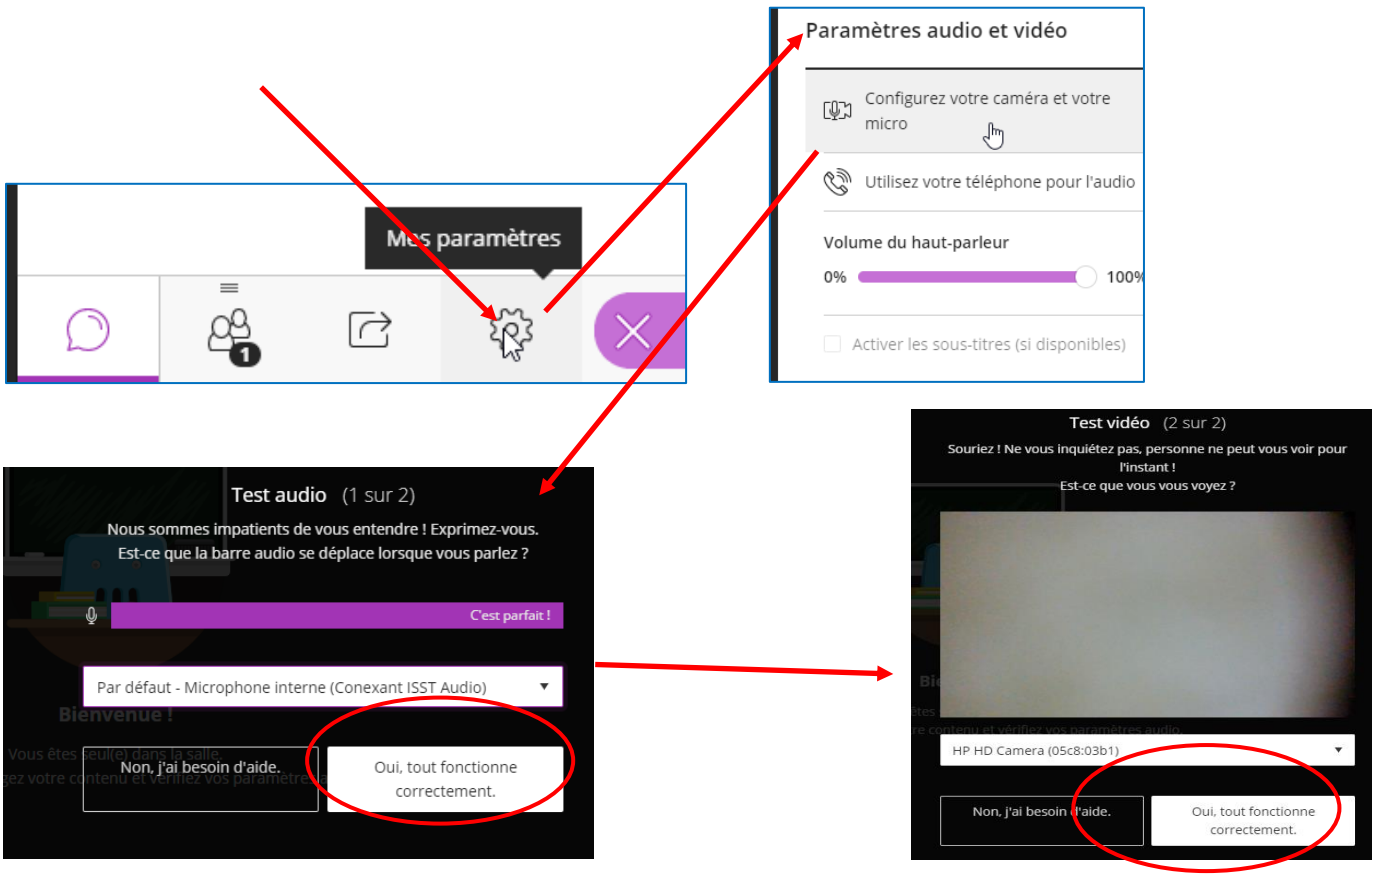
Mes paramètres

1

Paramètres audio et vidéo

Configurez votre caméra et votre micro

Utilisez votre téléphone pour l'audio

Volume du haut-parleur

0%

100%

Activer les sous-titres (si disponibles)

Test audio (1 sur 2)

Nous sommes impatients de vous entendre ! Exprimez-vous.
Est-ce que la barre audio se déplace lorsque vous parlez ?

C'est parfait !

Par défaut - Microphone interne (Conexant ISST Audio)

Bienvenue !

Vous êtes seul(e) dans la salle.
gez votre contenu et vérifiez vos paramètres

Non, j'ai besoin d'aide.

Oui, tout fonctionne correctement.

Test vidéo (2 sur 2)

Souriez ! Ne vous inquiétez pas, personne ne peut vous voir pour l'instant !
Est-ce que vous vous voyez ?

Bi

êtes
re contenu et vérifiez vos paramètres audio.

HP HD Camera (05c8:03b1)

Non, j'ai besoin d'aide.

Oui, tout fonctionne correctement.